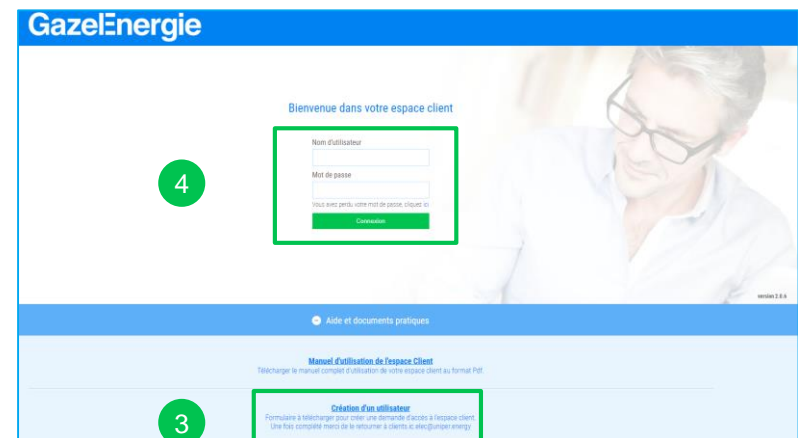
GazelEnergie

Bienvenue dans votre espace client

Nom d'utilisateur

Mot de passe

Vous avez perdu votre mot de passe, cliquez ici

Connexion

4

version 2.8.6

Aide et documents pratiques

Manuel d'utilisation de l'espace Client
Télécharger le manuel complet d'utilisation de votre espace client au format Pdf.

Création d'un utilisateur
Formulaire à télécharger pour créer une demande d'accès à l'espace client.
Une fois complété merci de le retourner à clients.sc.elec@uniper.energy

3